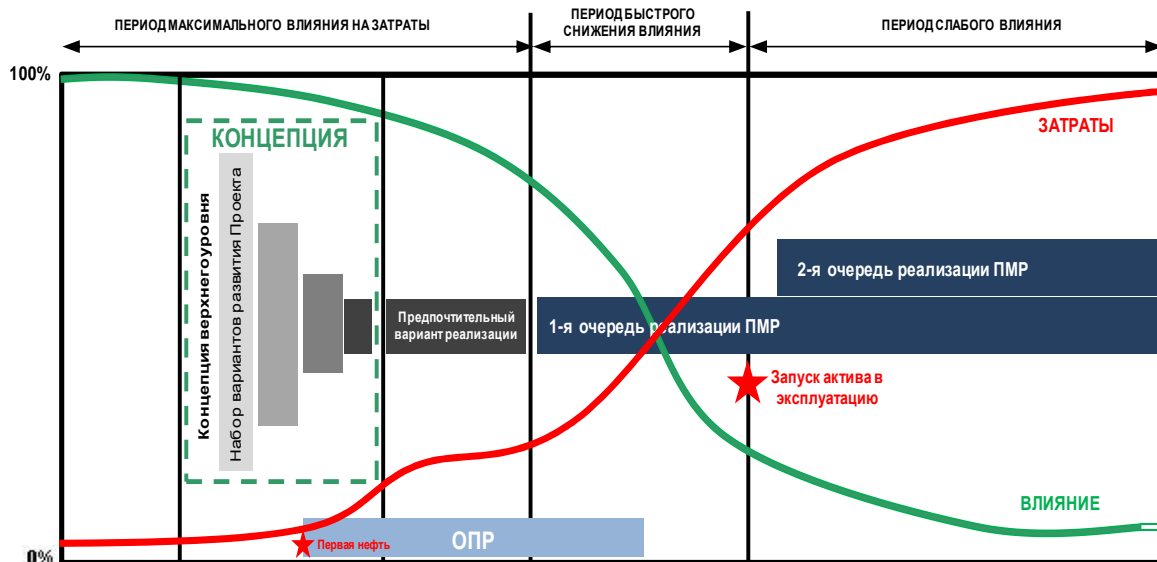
ПЕРИОД МАКСИМАЛЬНОГО ВЛИЯНИЯ НА ЗАТРАТЫ

ПЕРИОД БЫСТРОГО СНИЖЕНИЯ ВЛИЯНИЯ

ПЕРИОД СЛАБОГО ВЛИЯНИЯ

100%

0%

КОНЦЕПЦИЯ

Концепция верхнего уровня

Набор вариантов развития Проекта

Предпочтительный вариант реализации

ЗАТРАТЫ

2-я очередь реализации ПМР

1-я очередь реализации ПМР

Запуск актива в эксплуатацию

ВЛИЯНИЕ

ОПР

Первая нефть